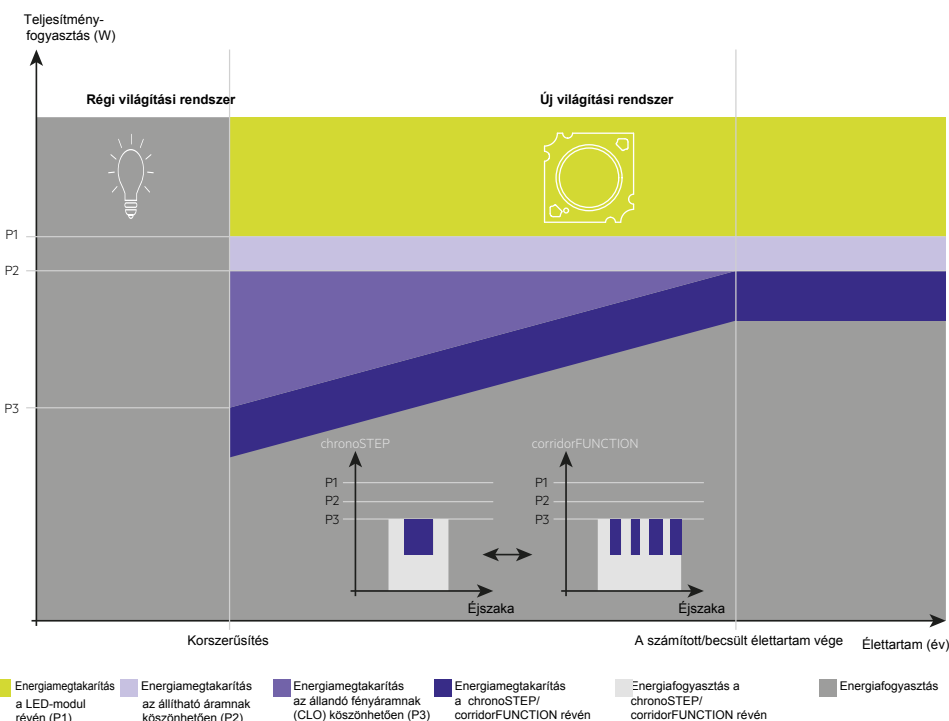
Teljesítmény-
fogyasztás (W)

Régi világítási rendszer

Új világítási rendszer

P1
P2
P3

chronoSTEP
P1
P2
P3
Éjszaka

corridorFUNCTION
P1
P2
P3
Éjszaka

Korszerűsítés

A számított/becsült élettartam vége

Élettartam (év)

Energiamegtakarítás a LED-modul révén (P1)

Energiamegtakarítás az állítható áramnak köszönhetően (P2)

Energiamegtakarítás az állandó fényáramnak (CLO) köszönhetően (P3)

Energiamegtakarítás a chronoSTEP/ corridorFUNCTION révén

Energiafogyasztás a chronoSTEP/ corridorFUNCTION révén

Energiafogyasztás